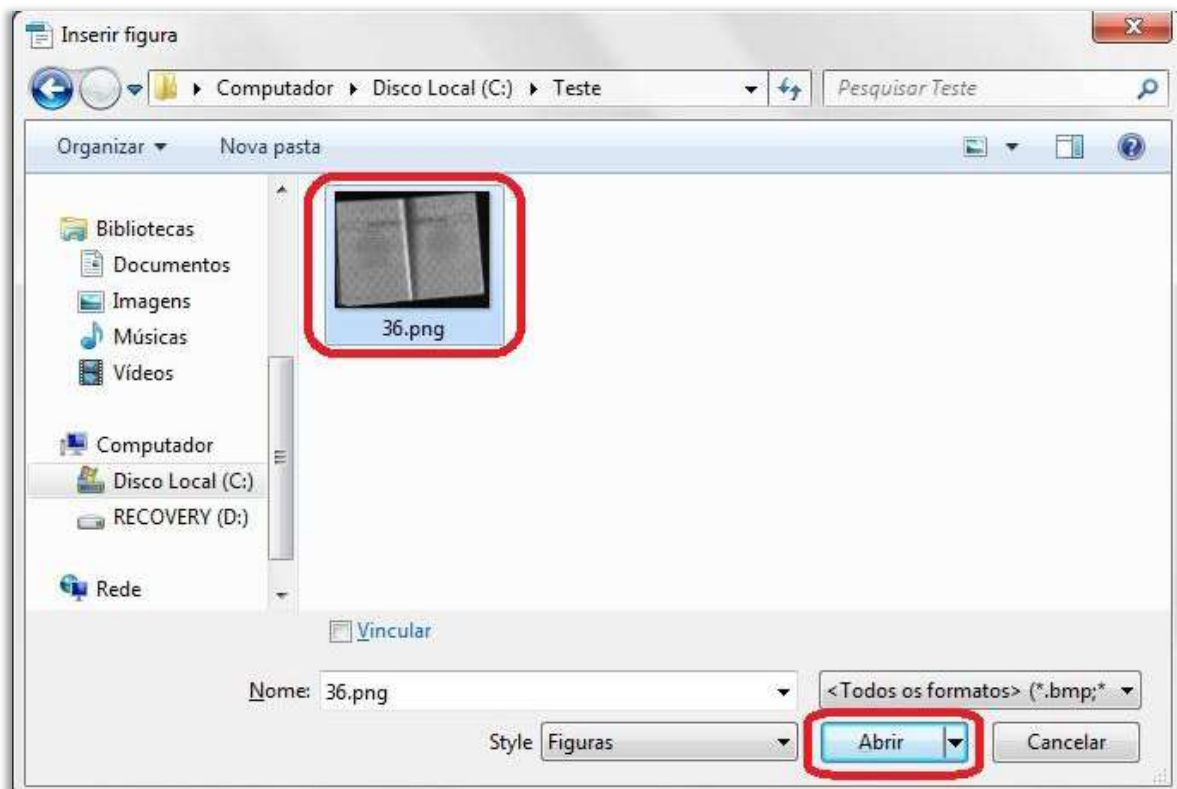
Inserir figura

Computador ▸ Disco Local (C:) ▸ Teste

Pesquisar Teste

Organizar ▾ Nova pasta

Bibliotecas
Documentos
Imagens
Músicas
Vídeos

Computador
Disco Local (C:)
RECOVERY (D:)

Rede

36.png

Vincular

Nome: 36.png

<Todos os formatos> (*.bmp;*

Style Figuras

Abrir

Cancelar